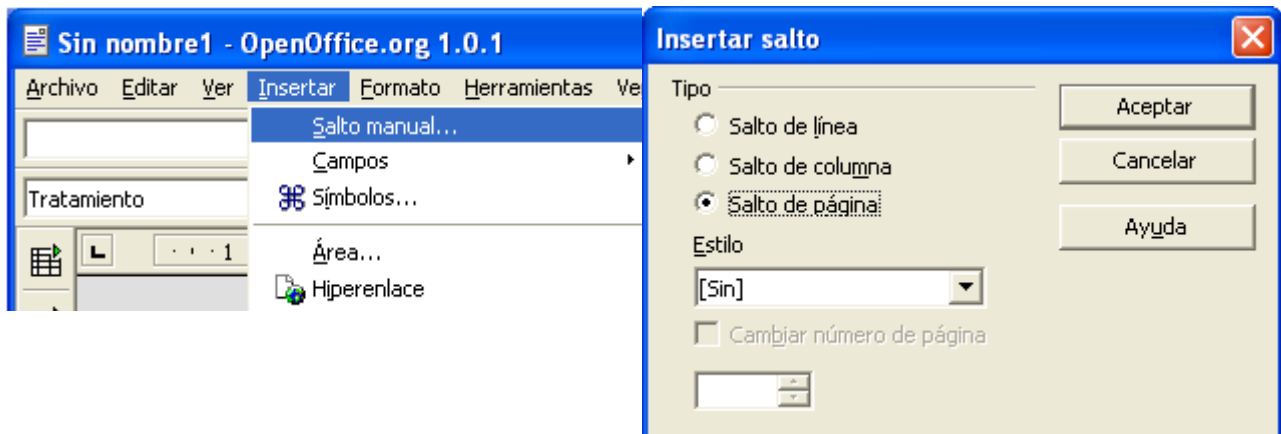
Sin nombre1 - OpenOffice.org 1.0.1

Archivo Editar Ver Insertar Formato Herramientas Ve

Tratamiento

Salto manual...
Campos
Símbolos...
Área...
Hiperenlace

Insertar salto

Tipo
Salto de línea
Salto de columna
Salto de página

Estilo
[Sin]

Cambiar número de página

Aceptar
Cancelar
Ayuda